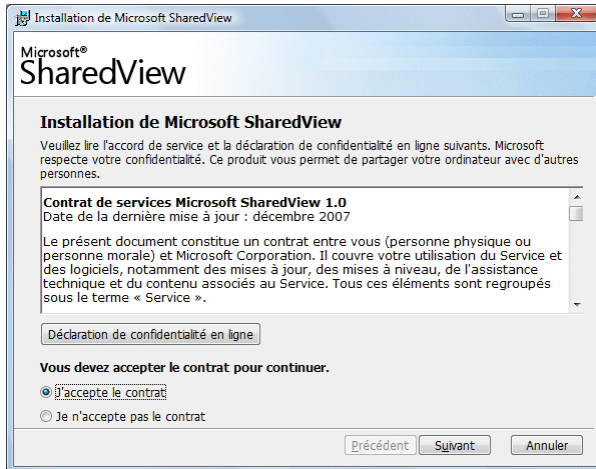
Installation de Microsoft SharedView

Microsoft®
SharedView

Installation de Microsoft SharedView

Veuillez lire l'accord de service et la déclaration de confidentialité en ligne suivants. Microsoft respecte votre confidentialité. Ce produit vous permet de partager votre ordinateur avec d'autres personnes.

Contrat de services Microsoft SharedView 1.0
Date de la dernière mise à jour : décembre 2007

Le présent document constitue un contrat entre vous (personne physique ou personne morale) et Microsoft Corporation. Il couvre votre utilisation du Service et des logiciels, notamment des mises à jour, des mises à niveau, de l'assistance technique et du contenu associés au Service. Tous ces éléments sont regroupés sous le terme « Service ».

Déclaration de confidentialité en ligne

Vous devez accepter le contrat pour continuer.

J'accepte le contrat

Je n'accepte pas le contrat

Précédent Suivant Annuler